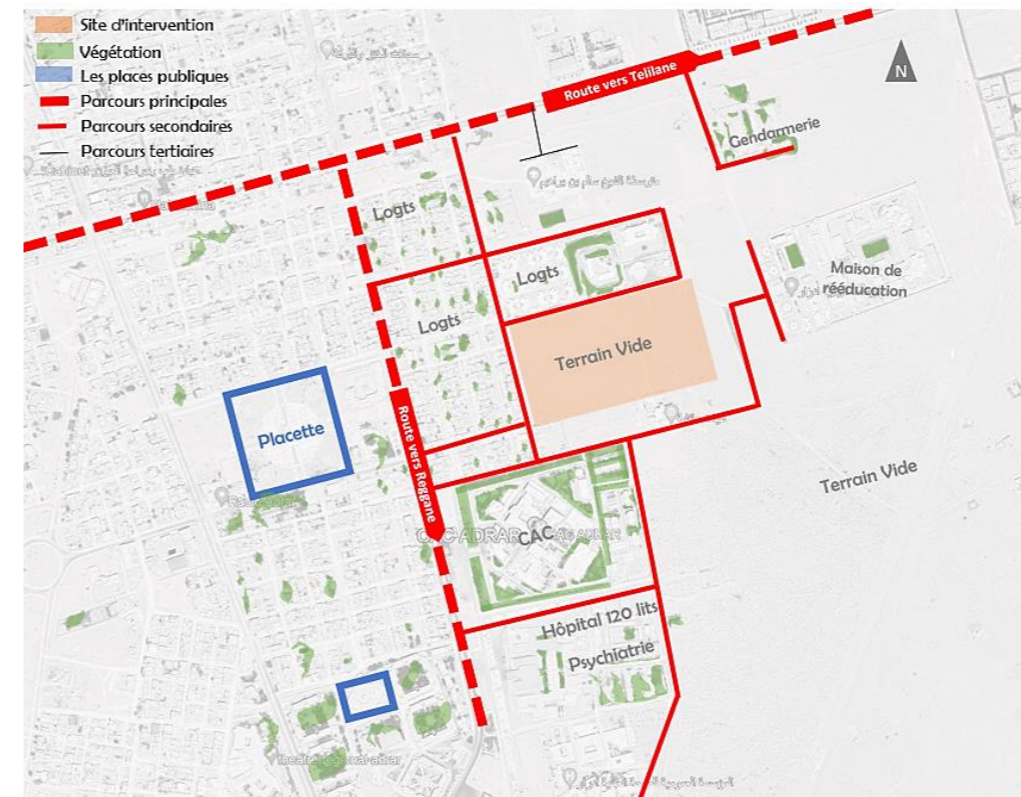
Site d'intervention
Végétation
Les places publiques
Parcours principales
Parcours secondaires
Parcours tertiaires

N

Route vers Telilane

Gendarmerie

Logts

Logts

Logts

Maison de rééducation

Terrain Vide

Placette

Route vers Reggane

Terrain Vide

CAC ADRAR

CAC

Hôpital 120 lits

Psychiatrie